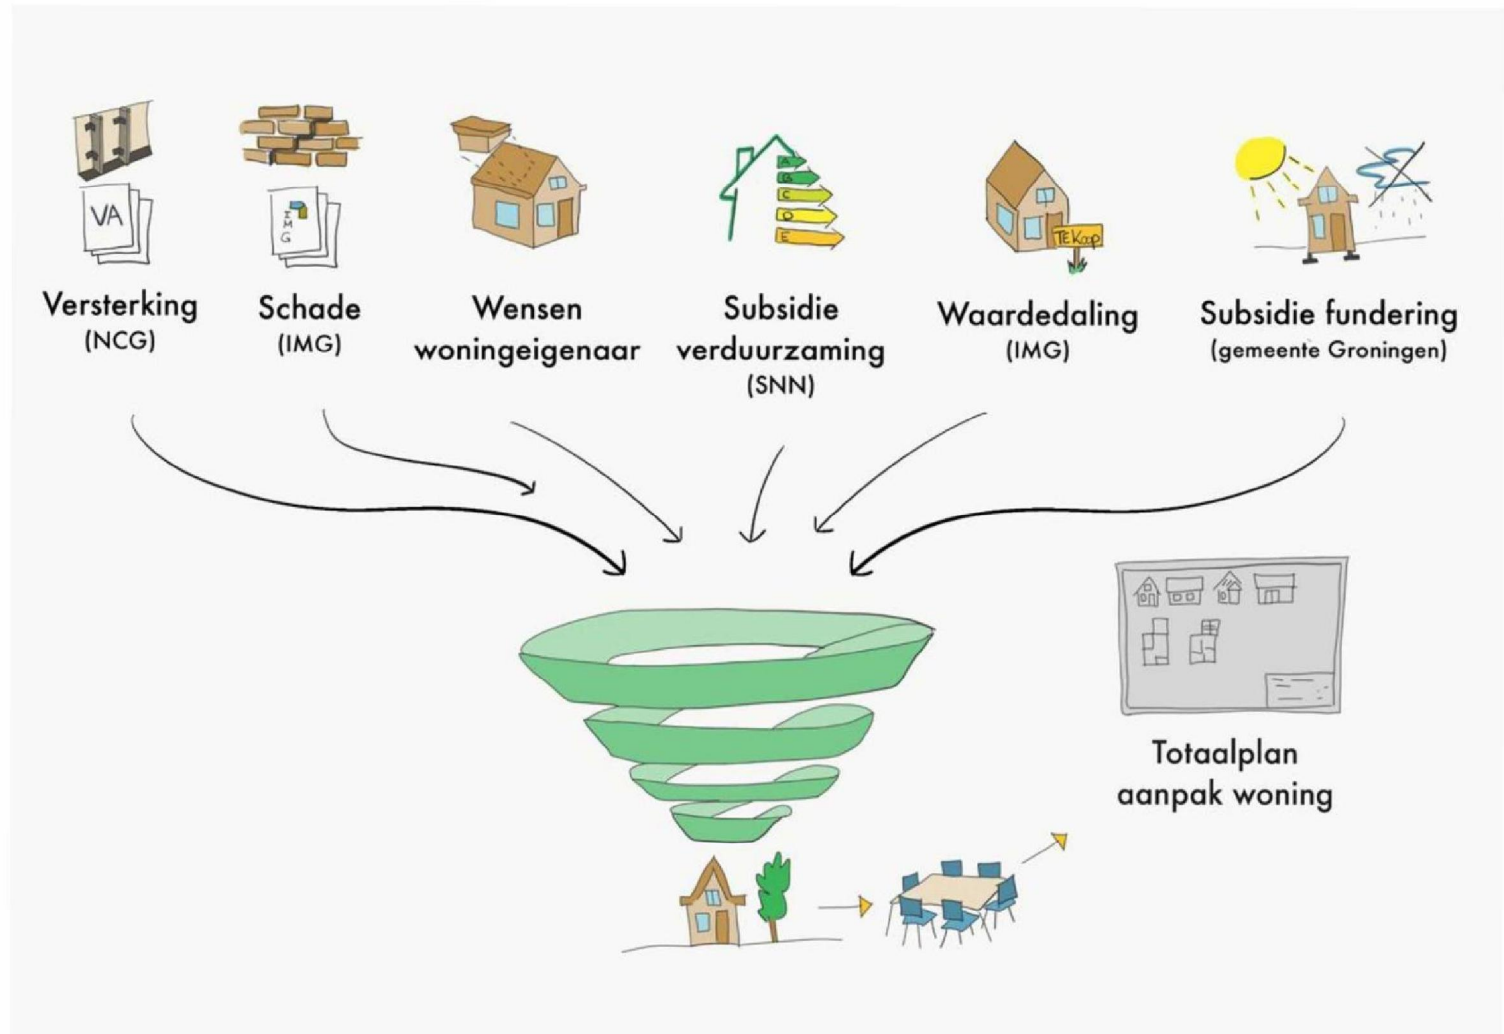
VA

IMG

A
B
C
D
E

TE Koop

Versterking
(NCG)

Schade
(IMG)

Wensen
woningeigenaar

Subsidie
verduurzaming
(SNN)

Waardedaling
(IMG)

Subsidie fundering
(gemeente Groningen)

Totaalplan
aanpak woning